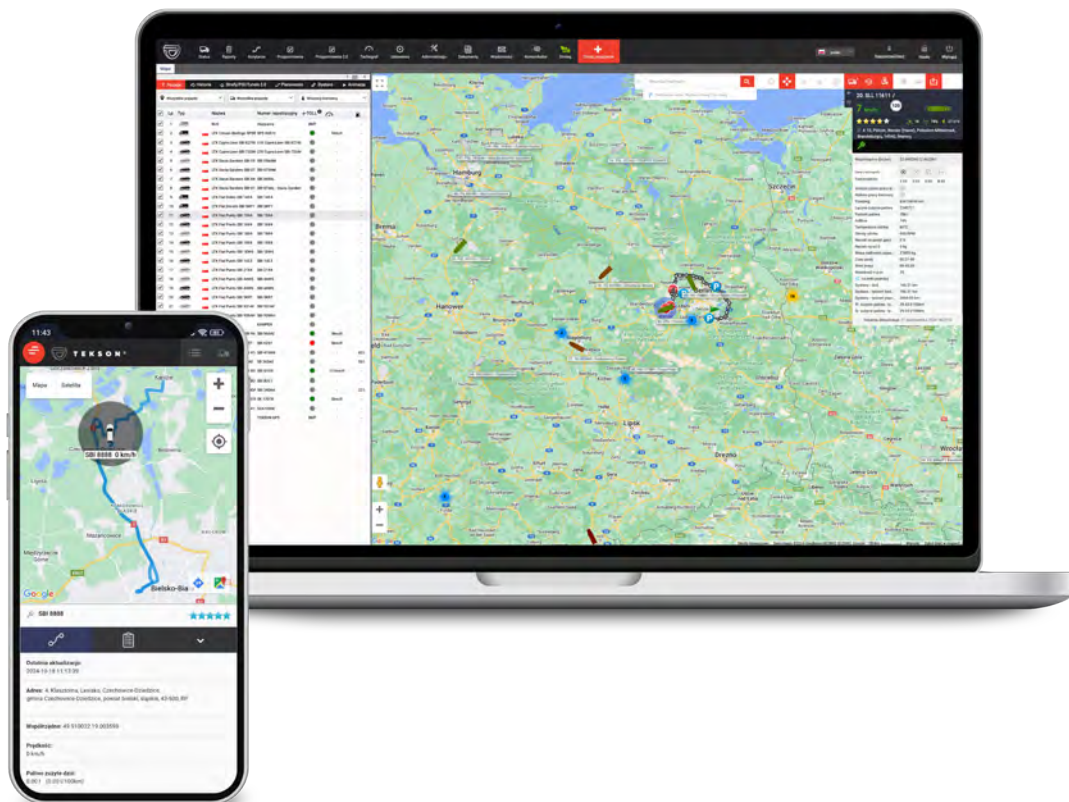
11:43

TEKSON

Mapa Satelita

SBI 8888 0 km/h

Bielsko-Bia

Google

SBI 8888

Ostatnia aktualizacja:
2024-10-18 11:13:00

Adres: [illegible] Czechowice-Dziedzice, gmina Czechowice-Dziedzice, powiat bielski, śląskie, 43-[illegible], RP

Współrzędne: 49.9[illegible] 19.00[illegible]

Prędkość:
0 km/h

Paliwo zużyte dziś:

Hamburg

Szczecin

Bremen

Hanower

Lipsk

Drezno

Wrocław